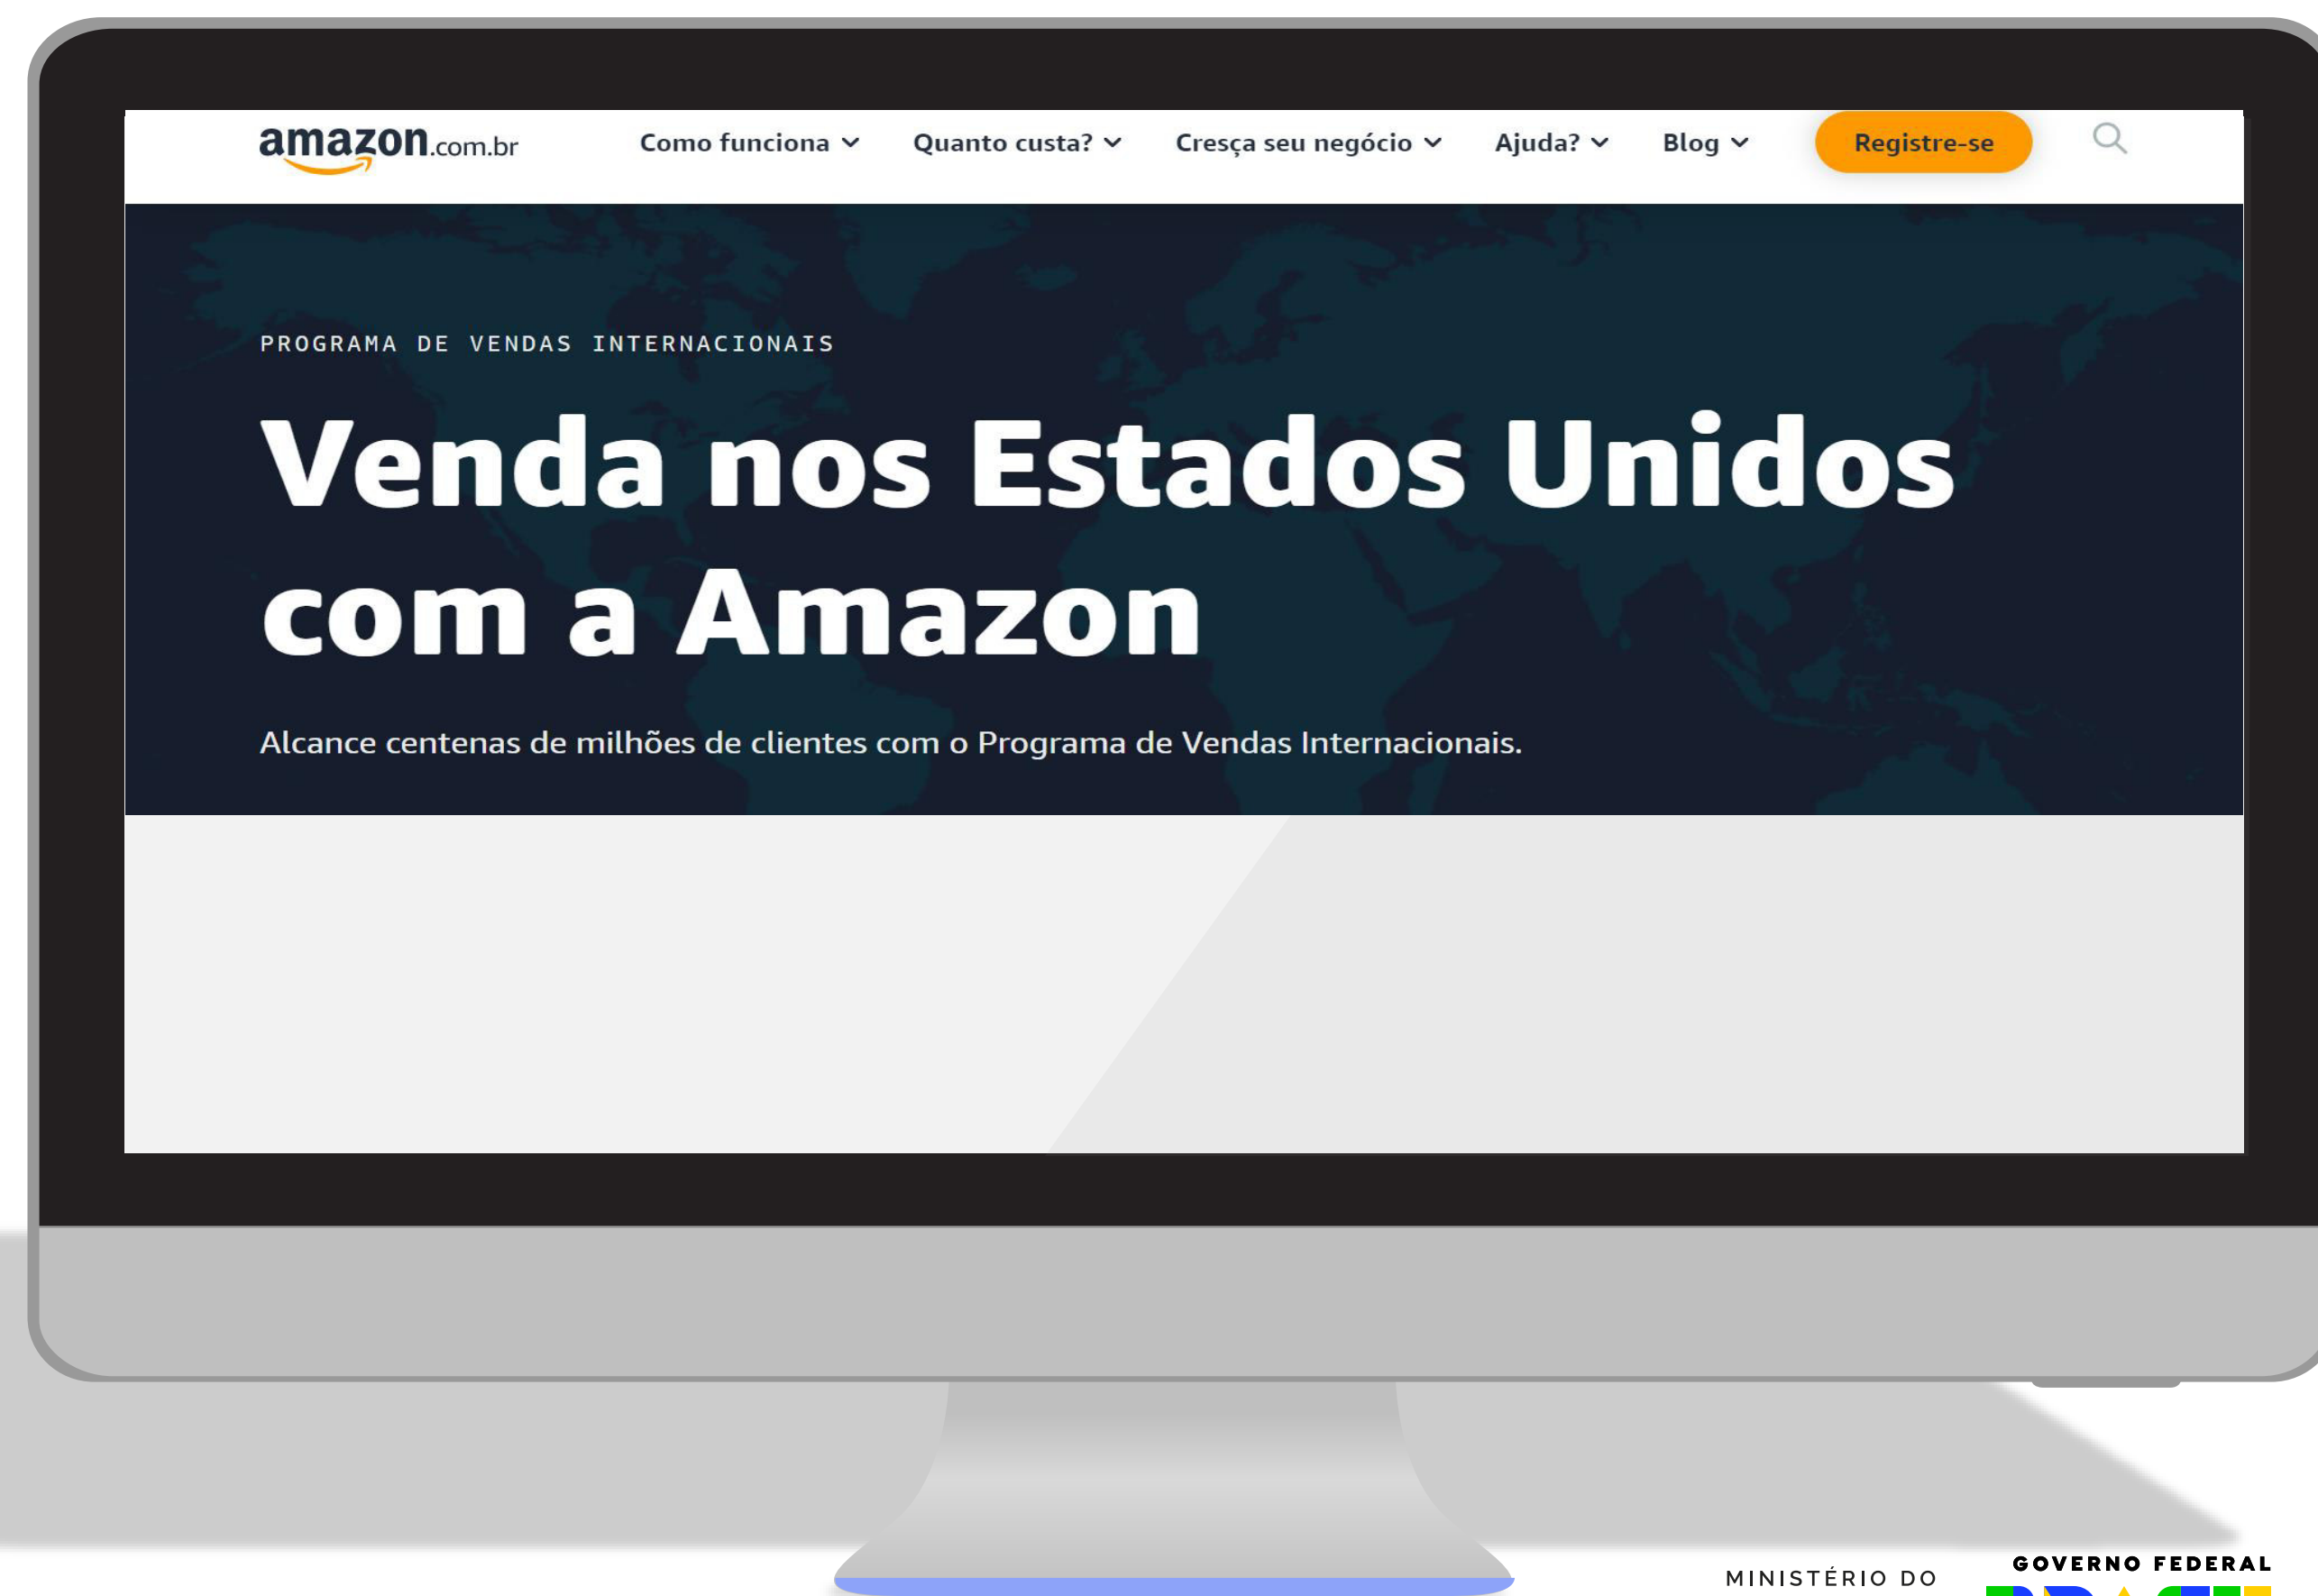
amazon.com.br

Como funciona Quanto custa? Cresça seu negócio Ajuda? Blog Registre-se

PROGRAMA DE VENDAS INTERNACIONAIS

Venda nos Estados Unidos com a Amazon

Alcance centenas de milhões de clientes com o Programa de Vendas Internacionais.

MINISTÉRIO DO

GOVERNO FEDERAL

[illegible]